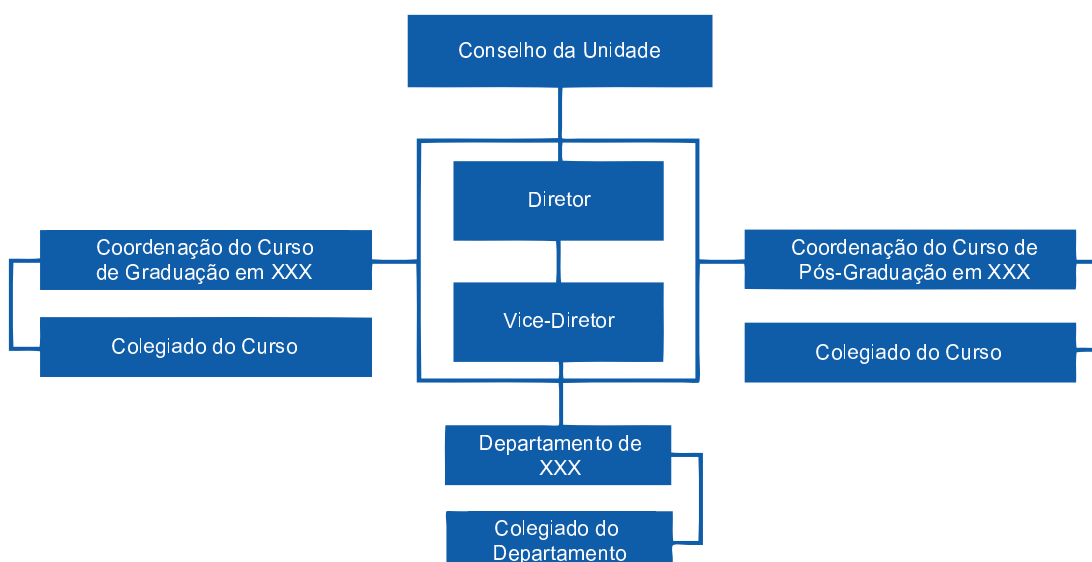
Conselho da Unidade

Diretor

Vice-Diretor

Coordenação do Curso de Graduação em XXX

Colegiado do Curso

Coordenação do Curso de Pós-Graduação em XXX

Colegiado do Curso

Departamento de XXX

Colegiado do Departamento